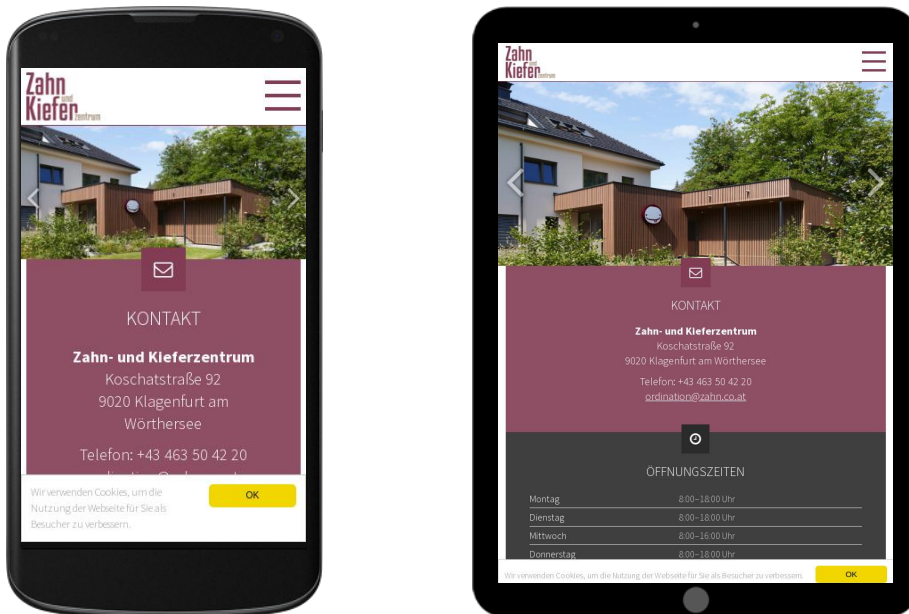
Zahn und Kiefer zentrum

KONTAKT

**Zahn- und Kieferzentrum**
Koschatstraße 92
9020 Klagenfurt am Wörthersee

Telefon: +43 463 50 42 20
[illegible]

Wir verwenden Cookies, um die Nutzung der Webseite für Sie als Besucher zu verbessern.

OK

Zahn und Kiefer zentrum

KONTAKT

**Zahn- und Kieferzentrum**
Koschatstraße 92
9020 Klagenfurt am Wörthersee

Telefon: +43 463 50 42 20
ordination@zahn.co.at

ÖFFNUNGSZEITEN

| | |
|---|---|
| Montag | 8:00–18:00 Uhr |
| Dienstag | 8:00–18:00 Uhr |
| Mittwoch | 8:00–16:00 Uhr |
| Donnerstag | 8:00–18:00 Uhr |

Wir verwenden Cookies, um die Nutzung der Webseite für Sie als Besucher zu verbessern.

OK